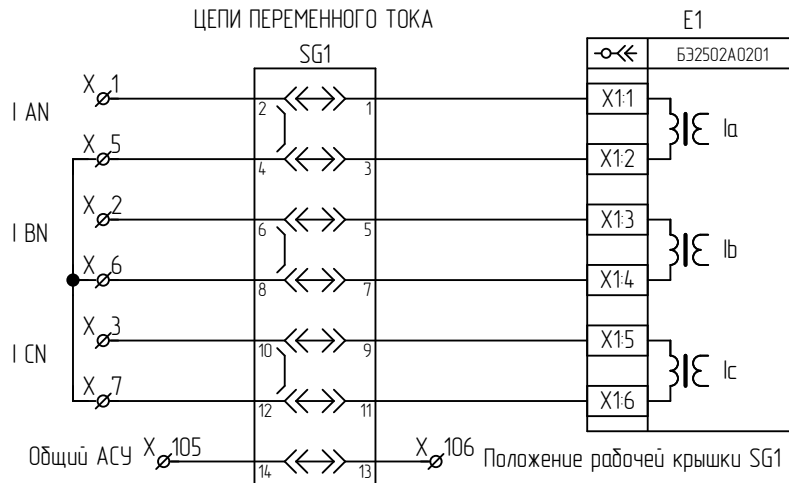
ЦЕПИ ПЕРЕМЕННОГО ТОКА

SG1

E1

Б32502А0201

I AN

X 1

X 5

I BN

X 2

X 6

I CN

X 3

X 7

Общий АСУ X 105

2 1

4 3

6 5

8 7

10 9

12 11

14 13

X 106 Положение рабочей крышки SG1

X1:1

X1:2

X1:3

X1:4

X1:5

X1:6

Ia

Ib

Ic